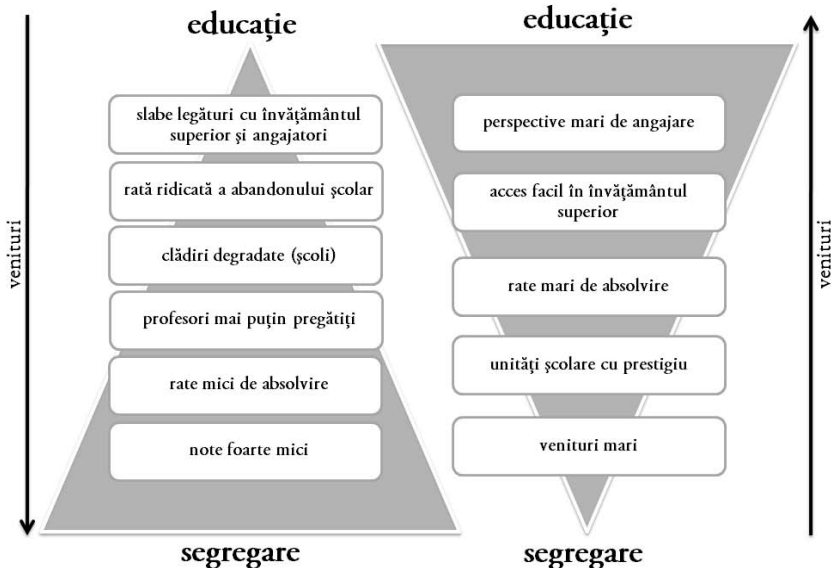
venituri

educație

slabe legături cu învățământul superior și angajatori

rată ridicată a abandonului școlar

clădiri degradate (școli)

profesori mai puțin pregătiți

rate mici de absolvire

note foarte mici

segregare

educație

perspective mari de angajare

acces facil în învățământul superior

rate mari de absolvire

unități școlare cu prestigiu

venituri mari

segregare

venituri